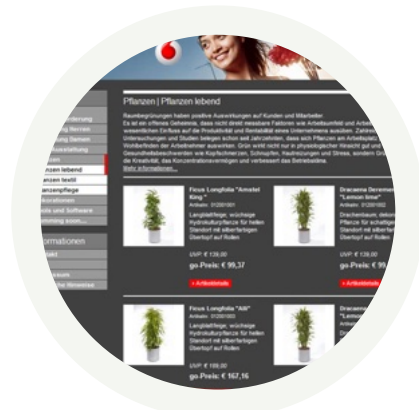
Pflanzen | Pflanzen lebend

Raumbegrünungen haben positive Auswirkungen auf Kunden und Mitarbeiter. Es ist ein offenes Geheimnis, dass nicht direkt messbare Faktoren wie Arbeitsumfeld und Arbeits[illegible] wesentlichen Einfluss auf die Produktivität und Rentabilität eines Unternehmens ausüben. Zahlreiche Untersuchungen und Studien belegen schon seit Jahrzehnten, dass sich Pflanzen am Arbeitsplatz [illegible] Wohlbefinden der Arbeitnehmer auswirken. Grün wirkt nicht nur in physiologischer Hinsicht gut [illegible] Gesundheitsbeschwerden wie Kopfschmerzen, Schnupfen, Hautreizungen und Stress, sondern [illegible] die Kreativität, das Konzentrationsvermögen und verbessert das Betriebsklima.
Mehr informationen...

Ficus Lyrata "Amstel King"
Artikelnr.: 51200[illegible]
Langblättriger, wüchsige Hydrokulturpflanze für hellen Standort mit silberfarbigen Übertopf auf Rollen
UVP: € 139,00
go-Preis: € 99,37
Artikeldetails

Dracaena Deremensis "Lemon lime"
Artikelnr.: 51200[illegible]
Drachenbaum, deko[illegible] Pflanze für schattige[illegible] Standort mit silberf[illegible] Übertopf auf Rollen
UVP: € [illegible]
go-Preis: € 99,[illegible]
Artikeldetails

Ficus Longifolia "Alii"
Artikelnr.: 51200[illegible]
Langblättriger, wüchsige Hydrokulturpflanze für hellen Standort mit silberfarbigen Übertopf auf Rollen
UVP: € 189,00
go-Preis: € 167,16

Dracaena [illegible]

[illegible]nforderung
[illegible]tung Pflanzen
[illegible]tung Geräte
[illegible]stellung
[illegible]anzen
Pflanzen lebend
Pflanzen textil
Pflanzenpflege
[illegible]korationen
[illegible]ebote
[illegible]ock und Software
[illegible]

Informationen
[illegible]takt
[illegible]
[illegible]